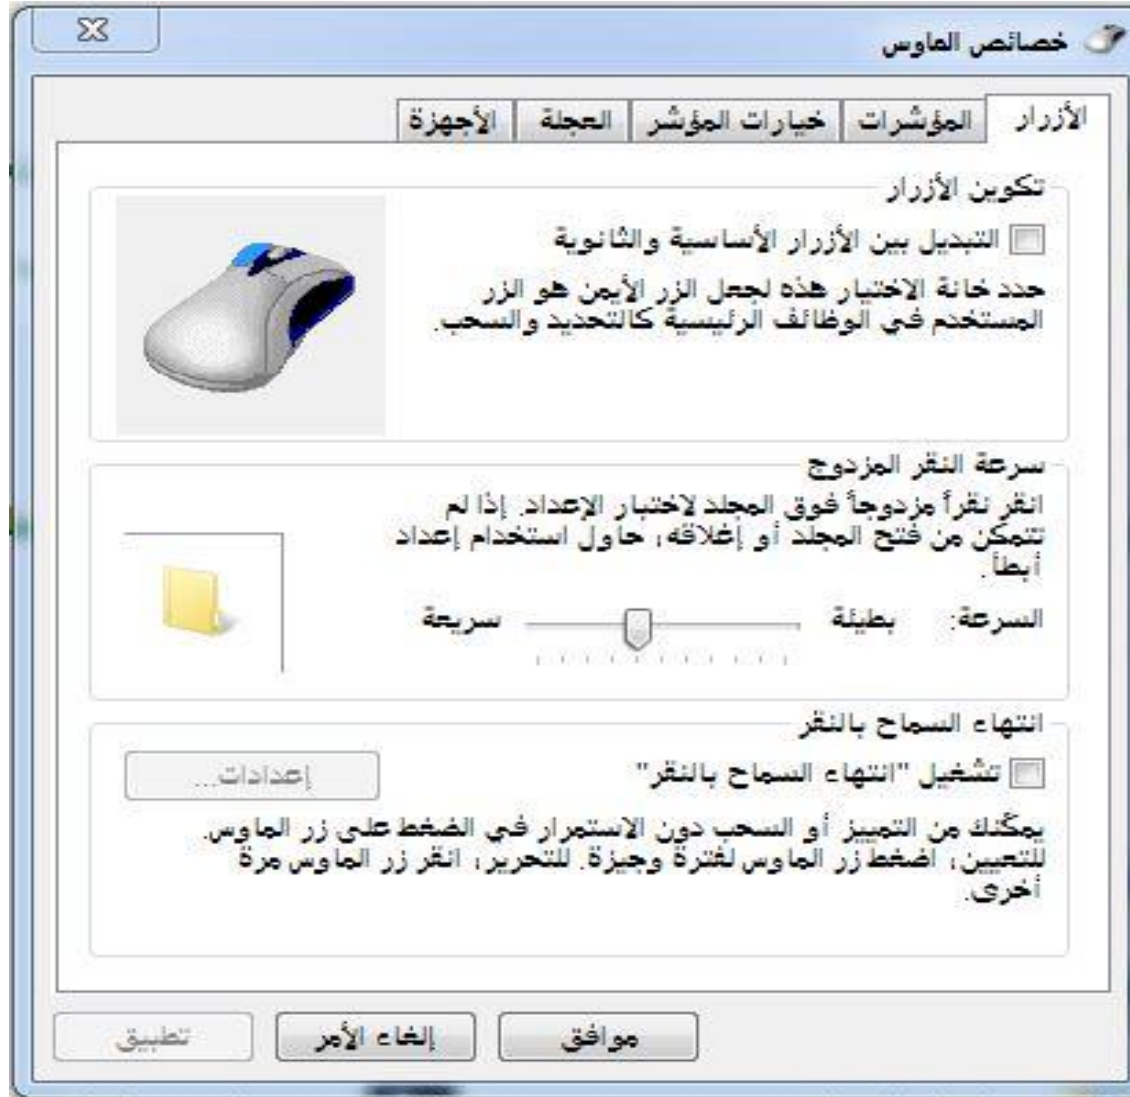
خصائص الماوس

الأزرار | المؤشرات | خيارات المؤشر | العجلة | الأجهزة

تكوين الأزرار

التبديل بين الأزرار الأساسية والثانوية

حدد خانة الاختيار هذه لجعل الزر الأيمن هو الزر المستخدم في الوظائف الرئيسية كالتحديد والسحب.

سرعة النقر المزدوج

انقر نقراً مزدوجاً فوق المجلد لاختبار الإعداد. إذا لم تتمكن من فتح المجلد أو إغلاقه، حاول استخدام إعداد أبطأ.

السرعة: بطيئة سريعة

انتهاء السماح بالنقر

تشغيل "انتهاء السماح بالنقر"

إعدادات...

يمكنك من التمييز أو السحب دون الاستمرار في الضغط على زر الماوس. للتعيين، اضغط زر الماوس لفترة وجيزة. للتحرير، انقر زر الماوس مرة أخرى.

موافق

إلغاء الأمر

تطبيق